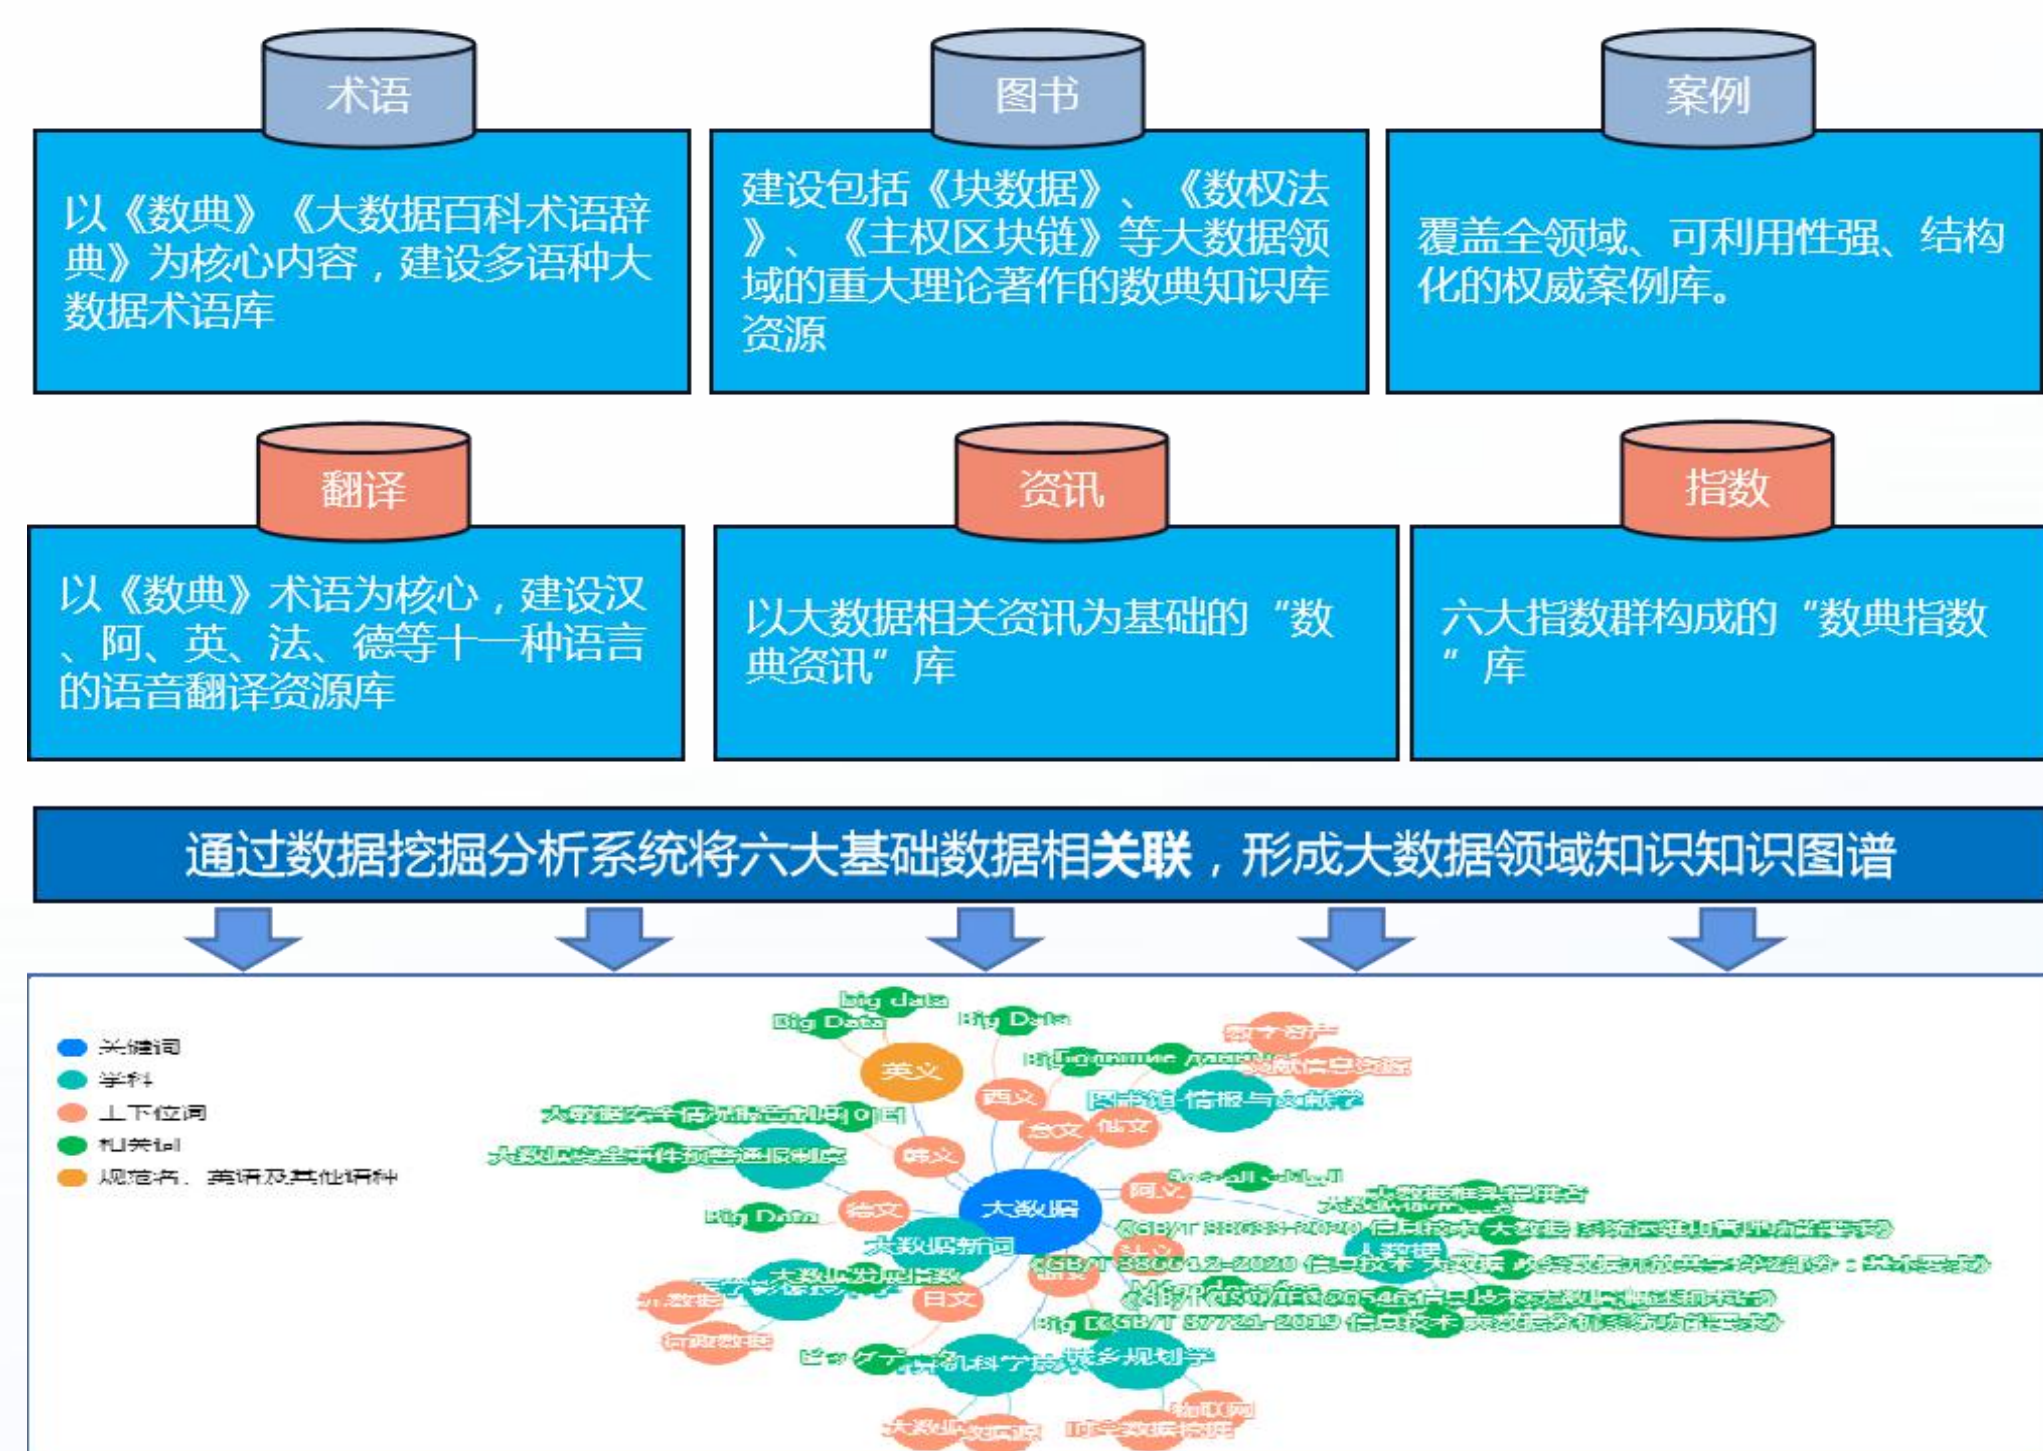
术语

以《数典》《大数据百科术语辞典》为核心内容，建设多语种大数据术语库

图书

建设包括《块数据》、《数权法》、《主权区块链》等大数据领域的重大理论著作的数典知识库资源

案例

覆盖全领域、可利用性强、结构化的权威案例库。

翻译

以《数典》术语为核心，建设汉、阿、英、法、德等十一种语言的语音翻译资源库

资讯

以大数据相关资讯为基础的“数典资讯”库

指数

六大指数群构成的“数典指数”库

通过数据挖掘分析系统将六大基础数据相关联，形成大数据领域知识知识图谱

关键词
学科
上下位词
相关词
规范名、英语及其他语种

big data
Big Data
Big Data
英文
西文
图书馆、情报与文献学
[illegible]
大数据
Big Data
德文
韩文
日文
大数据新词
大数据发展指数
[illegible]
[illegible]
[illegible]
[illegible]
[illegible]
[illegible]
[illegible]
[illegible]